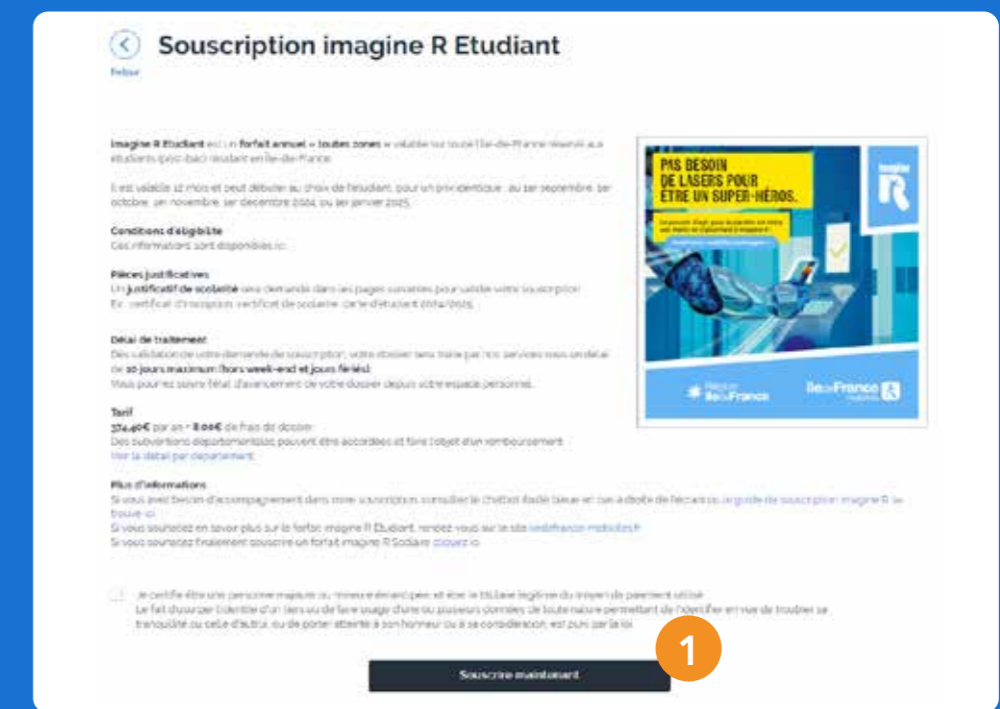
Souscription imagine R Etudiant

Retour

Imagine R Etudiant est un forfait annuel « toutes zones » valable sur toute l'Île-de-France réservé aux étudiants (post-bac) résidant en Île-de-France.

Il est valable 12 mois et peut débuter au choix de l'étudiant, pour un prix identique : au 1er septembre, 1er octobre, 1er novembre, 1er décembre 2024 ou 1er janvier 2025.

Conditions d'éligibilité
Ces informations sont disponibles ici.

Pièces justificatives
Un justificatif de scolarité sera demandé dans les pages suivantes pour valider votre souscription.
Ex : certificat d'inscription, certificat de scolarité, carte d'étudiant 2024/2025.

Délai de traitement
Dès validation de votre demande de souscription, votre dossier sera traité par nos services sous un délai de 10 jours maximum (hors week-end et jours fériés).
Vous pourrez suivre l'état d'avancement de votre dossier depuis votre espace personnel.

Tarif
374,40€ par an + 8,00€ de frais de dossier.
Des subventions départementales peuvent être accordées et faire l'objet d'un remboursement.
Voir le détail par département.

Plus d'informations
Si vous avez besoin d'accompagnement dans votre souscription, consultez le chatbot (bulle bleue en bas à droite de l'écran) ou le guide de souscription imagine R se trouve ici.
Si vous souhaitez en savoir plus sur le forfait imagine R Etudiant, rendez-vous sur le site iledefrance-mobilites.fr
Si vous souhaitez finalement souscrire un forfait imagine R Scolaire cliquez ici.

PAS BESOIN DE LASERS POUR ÊTRE UN SUPER-HÉROS.
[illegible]
imagine R
Région îledeFrance
îledeFrance Mobilités

Je certifie être une personne majeure ou mineure émancipée, et être le titulaire légitime du moyen de paiement utilisé.
Le fait d'usurper l'identité d'un tiers ou de faire usage d'une ou plusieurs données de toute nature permettant de l'identifier en vue de troubler sa tranquillité ou celle d'autrui, ou de porter atteinte à son honneur ou à sa considération, est puni par la loi.

1

Souscrire maintenant